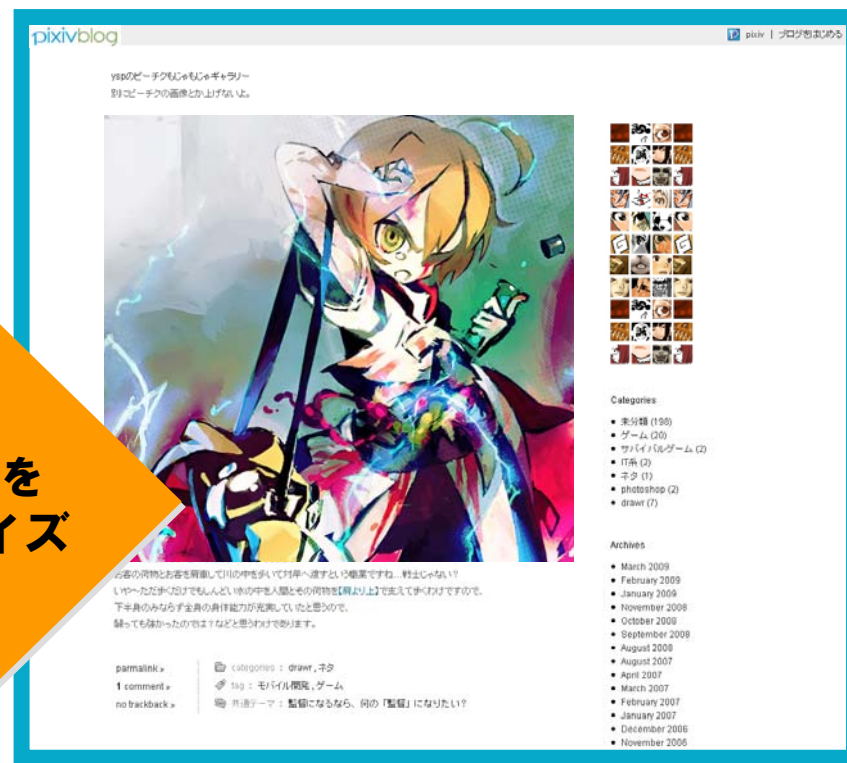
pixivblog

pixiv | ブログをはじめる

yspのピーチクもじゃもじゃギャラリー
別にピーチクの画像とか上げないよ。

を
イズ

お客の荷物とお客を肩車して川の中を歩いて対岸へ渡すという職業ですね…戦士じゃない？
いやーただ歩くだけでもしんどい水の中を人間とその荷物を[肩より上]で支えて歩くわけですので、
下半身のみならず全身の身体能力が充実していたと思うので、
闘っても強かったのでは？などと思うわけであります。

parmalink »
1 comment »
no trackback »

categories : drawr , ネタ
tag : モバイル開発 , ゲーム
共通テーマ : 監督になるなら、何の「監督」になりたい？

Categories
• 未分類 (198)
• ゲーム (20)
• サバイバルゲーム (2)
• IT系 (3)
• ネタ (1)
• photoshop (2)
• drawr (7)

Archives
• March 2009
• February 2009
• January 2009
• November 2008
• October 2008
• September 2008
• August 2008
• August 2007
• April 2007
• March 2007
• February 2007
• January 2007
• December 2006
• November 2006